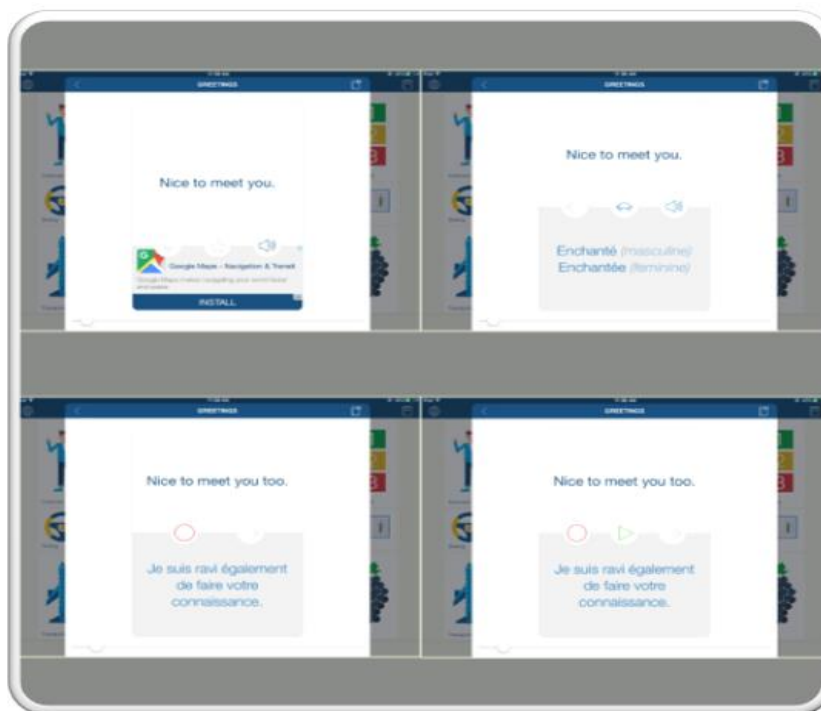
GREETINGS

Nice to meet you.

Google Maps - Navigation & Transit

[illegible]

INSTALL

GREETINGS

Nice to meet you.

Enchanté (masculine)
Enchantée (feminine)

GREETINGS

Nice to meet you too.

Je suis ravi également de faire votre connaissance.

GREETINGS

Nice to meet you too.

Je suis ravi également de faire votre connaissance.